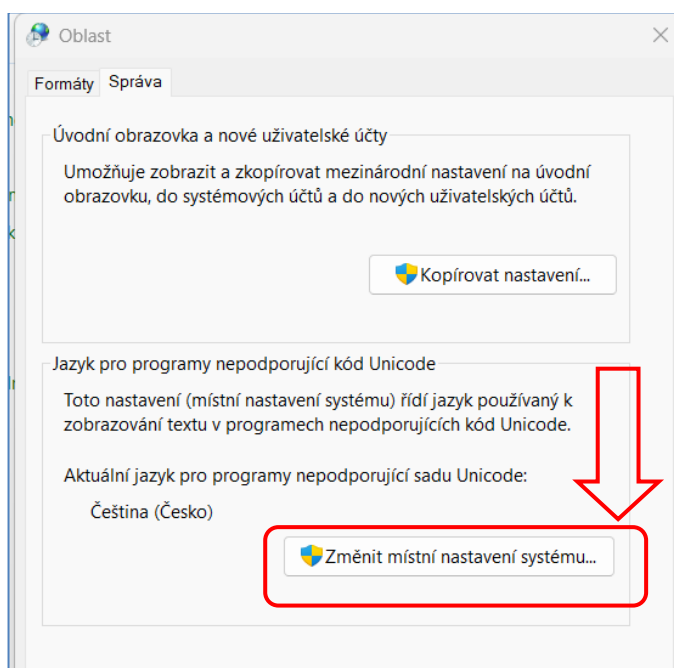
Oblast

Formáty Správa

Úvodní obrazovka a nové uživatelské účty

Umožňuje zobrazit a zkopírovat mezinárodní nastavení na úvodní obrazovku, do systémových účtů a do nových uživatelských účtů.

Kopírovat nastavení...

Jazyk pro programy nepodporující kód Unicode

Toto nastavení (místní nastavení systému) řídí jazyk používaný k zobrazování textu v programech nepodporujících kód Unicode.

Aktuální jazyk pro programy nepodporující sadu Unicode:

Čeština (Česko)

Změnit místní nastavení systému...